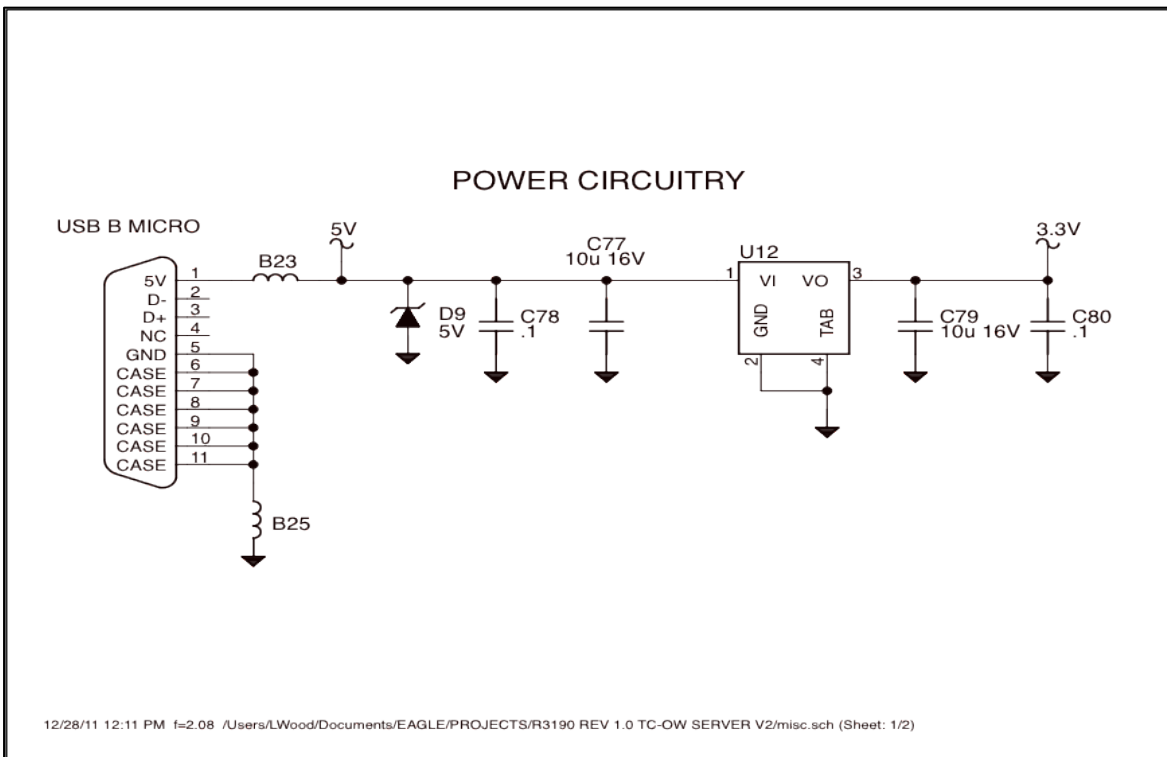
POWER CIRCUITRY

USB B MICRO

5V 1
D- 2
D+ 3
NC 4
GND 5
CASE 6
CASE 7
CASE 8
CASE 9
CASE 10
CASE 11

B23

5V

D9
5V

C78
.1

C77
10u 16V

U12
1 VI VO 3
GND TAB
2 4

3.3V

C79
10u 16V

C80
.1

B25

12/28/11 12:11 PM f=2.08 /Users/LWood/Documents/EAGLE/PROJECTS/R3190 REV 1.0 TC-OW SERVER V2/misc.sch (Sheet: 1/2)